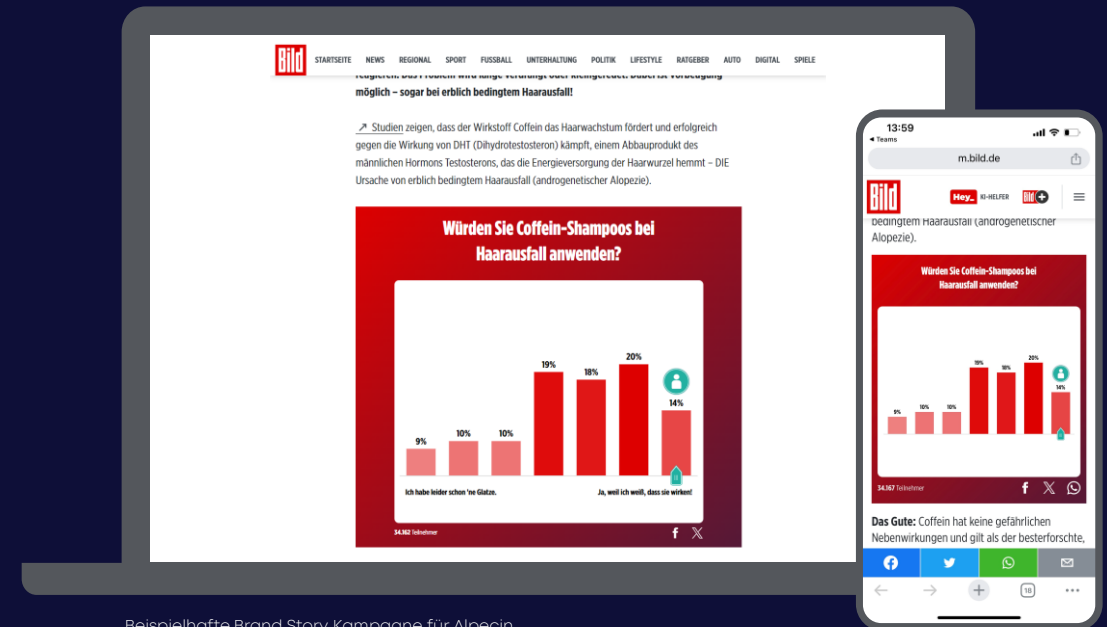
Bild STARTSEITE NEWS REGIONAL SPORT FUSSBALL UNTERHALTUNG POLITIK LIFESTYLE RATGEBER AUTO DIGITAL SPIELE

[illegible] möglich – sogar bei erblich bedingtem Haarausfall!

↗ Studien zeigen, dass der Wirkstoff Coffein das Haarwachstum fördert und erfolgreich gegen die Wirkung von DHT (Dihydrotestosteron) kämpft, einem Abbauprodukt des männlichen Hormons Testosterons, das die Energieversorgung der Haarwurzel hemmt – DIE Ursache von erblich bedingtem Haarausfall (androgenetischer Alopezie).

Würden Sie Coffein-Shampoos bei Haarausfall anwenden?

9% 10% 10% 19% 18% 20% 14%

Ich habe leider schon 'ne Glatze. Ja, weil ich weiß, dass sie wirken!

34.362 Teilnehmer

13:59
◂ Teams
m.bild.de
Bild Hey_ KI-HELFER Bild+

bedingtem Haarausfall (androgenetischer Alopezie).

Würden Sie Coffein-Shampoos bei Haarausfall anwenden?

9% 10% 10% 19% 18% 20% 14%

34.362 Teilnehmer

Das Gute: Coffein hat keine gefährlichen Nebenwirkungen und gilt als der besterforschte,

18

Beispielhafte Brand Story Kampagne für Alpecin